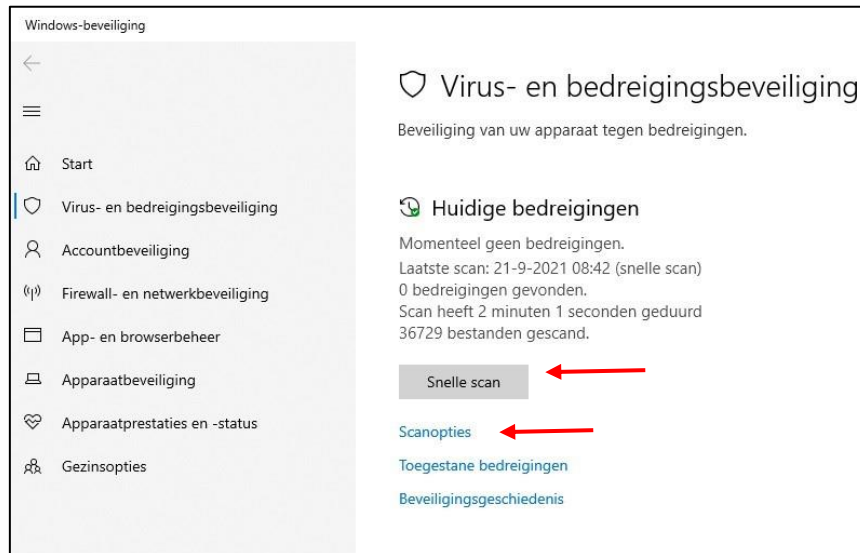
Windows-beveiliging

Start

Virus- en bedreigingsbeveiliging

Accountbeveiliging

Firewall- en netwerkbeveiliging

App- en browserbeheer

Apparaatbeveiliging

Apparaatprestaties en -status

Gezinsopties

Virus- en bedreigingsbeveiliging

Beveiliging van uw apparaat tegen bedreigingen.

Huidige bedreigingen

Momenteel geen bedreigingen.
Laatste scan: 21-9-2021 08:42 (snelle scan)
0 bedreigingen gevonden.
Scan heeft 2 minuten 1 seconden geduurd
36729 bestanden gescand.

Snelle scan

Scanopties

Toegestane bedreigingen

Beveiligingsgeschiedenis